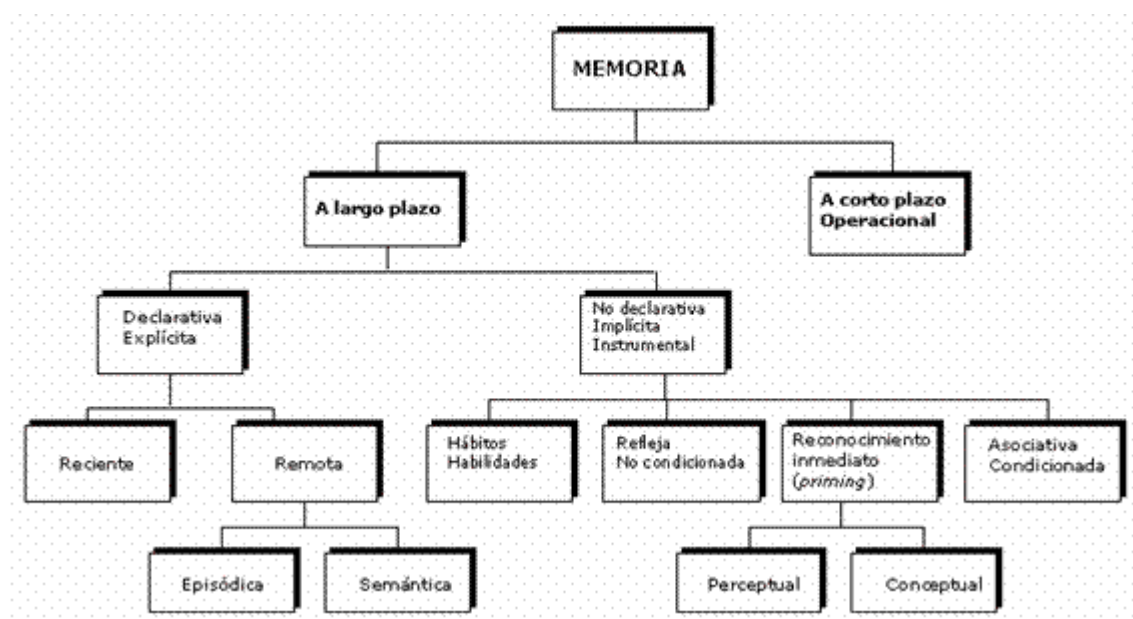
MEMORIA

A largo plazo

A corto plazo
Operacional

Declarativa
Explícita

No declarativa
Implícita
Instrumental

Reciente

Remota

Hábitos
Habilidades

Refleja
No condicionada

Reconocimiento
inmediato
(*priming*)

Asociativa
Condicionada

Episódica

Semántica

Perceptual

Conceptual